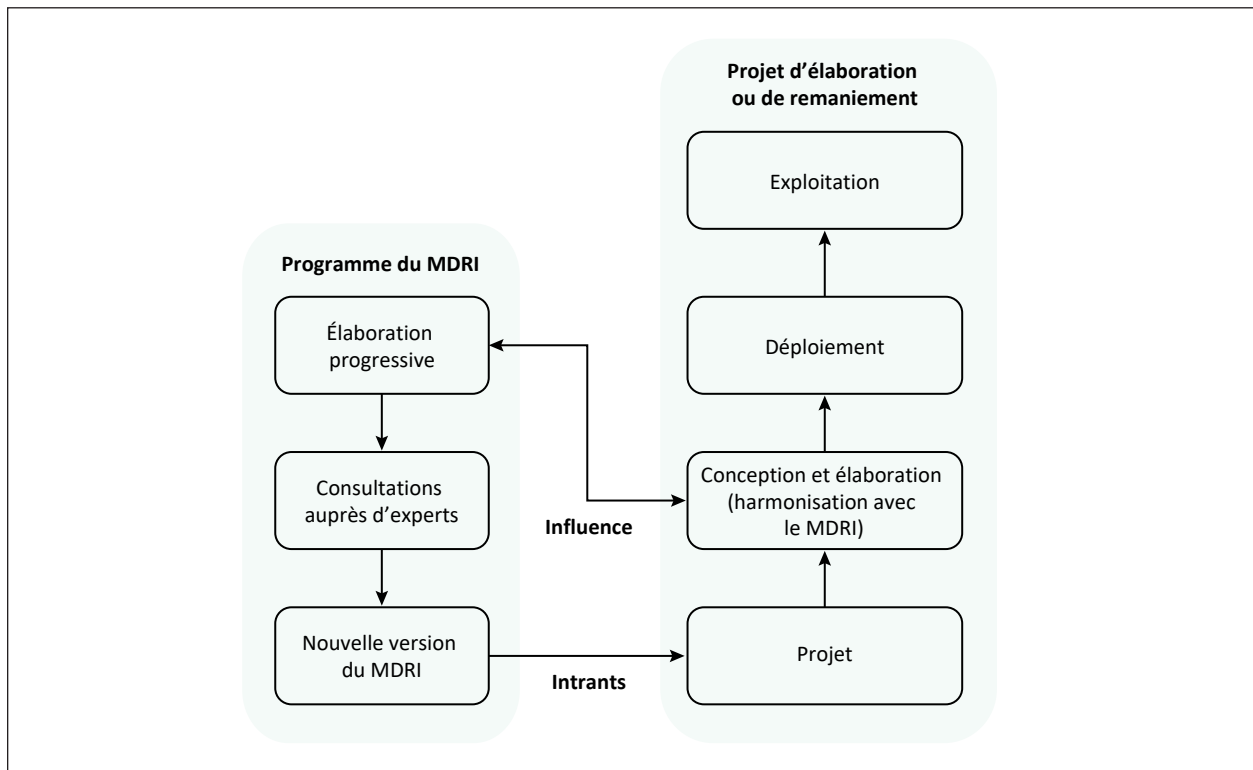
Programme du MDRI

Élaboration progressive

Consultations auprès d'experts

Nouvelle version du MDRI

Influence

Intrants

Projet d'élaboration ou de remaniement

Exploitation

Déploiement

Conception et élaboration (harmonisation avec le MDRI)

Projet